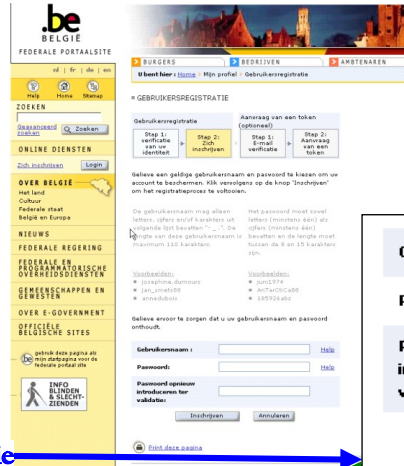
.be
BELGIË
FEDERALE PORTAALSITE

nl | fr | de | en
Help Home Sitemap
ZOEKEN
Geavanceerd zoeken
Zoeken
ONLINE DIENSTEN
Zich inschrijven
Login
OVER BELGIË
Het land
Cultuur
Federale staat
België en Europa
NIEUWS
FEDERALE REGERING
FEDERALE EN PROGRAMMATORISCHE OVERHEIDSDIENSTEN
GEMEENSCHAPPEN EN GEWESTEN
OVER E-GOVERNMENT
OFFICIËLE BELGISCHE SITES
gebruik deze pagina als mijn startpagina voor de federale portaal site
INFO BLINDEN & SLECHT-ZIENDEN

BURGERS
BEDRIJVEN
AMBTENAREN
U bent hier: Home > Mijn profiel > Gebruikersregistratie

GEBRUIKERSREGISTRATIE

Gebruikersregistratie
Aanvraag van een token (optioneel)

Step 1: verificatie van uw identiteit
Step 2: Zich inschrijven
Step 1: E-mail verificatie
Step 2: Aanvraag van een token

Gelieve een geldige gebruikersnaam en paswoord te kiezen om uw account te beschermen. Klik vervolgens op de knop 'Inschrijven' om het registratieproces te voltooien.

De gebruikersnaam mag alleen letters, cijfers en/of karakters uit volgende lijst bevatten "_.", De lengte van deze gebruikersnaam is maximum 110 karakters.

Het paswoord moet zowel letters (minstens één) als cijfers (minstens één) bevatten en de lengte moet tussen de 8 en 15 karakters zijn.

Voorbeelden:
josephine.dumours
jan_smets88
annedubois

Voorbeelden:
juni1974
AnTarCtiCa88
165926abc

Gelieve ervoor te zorgen dat u uw gebruikersnaam en paswoord onthoudt.

Gebruikersnaam : Help
Paswoord: Help
Paswoord opnieuw introduceren ter validatie:
Inschrijven
Annuleren

Print deze pagina

C
P
P
in
v
e